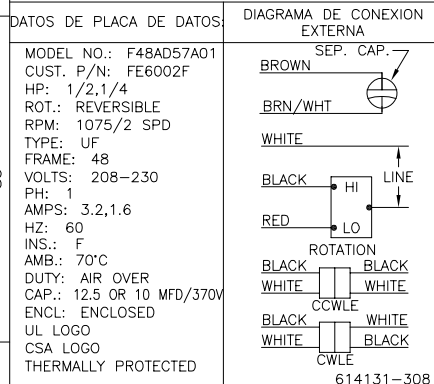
| DATOS DE PLACA DE DATOS: | DIAGRAMA DE CONEXION EXTERNA |
|---|---|
| MODEL NO.: F48AD57A01<br>CUST. P/N: FE6002F<br>HP: 1/2,1/4<br>ROT.: REVERSIBLE<br>RPM: 1075/2 SPD<br>TYPE: UF<br>FRAME: 48<br>VOLTS: 208–230<br>PH: 1<br>AMPS: 3.2,1.6<br>HZ: 60<br>INS.: F<br>AMB.: 70°C<br>DUTY: AIR OVER<br>CAP.: 12.5 OR 10 MFD/370V<br>ENCL: ENCLOSED<br>UL LOGO<br>CSA LOGO<br>THERMALLY PROTECTED | SEP. CAP.<br>BROWN<br>BRN/WHT<br>WHITE<br>BLACK HI LINE<br>RED LO<br>ROTATION<br>BLACK BLACK<br>WHITE WHITE<br>CCWLE<br>BLACK WHITE<br>WHITE BLACK<br>CWLE |

614131–308